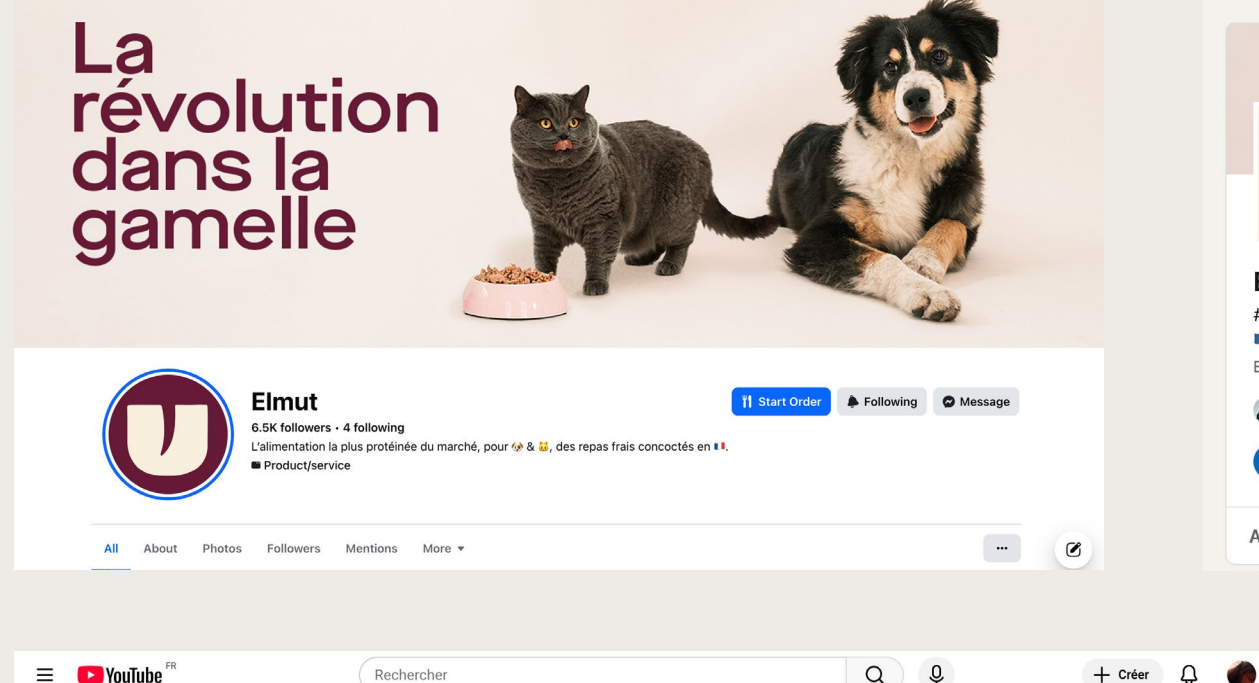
La révolution dans la gamelle

Elmut

6.5K followers • 4 following

L'alimentation la plus protéinée du marché, pour 🐶 & 🐱, des repas frais concoctés en 🇫🇷.

Product/service

Start Order

Following

Message

All

About

Photos

Followers

Mentions

More

YouTube FR

Rechercher

Créer